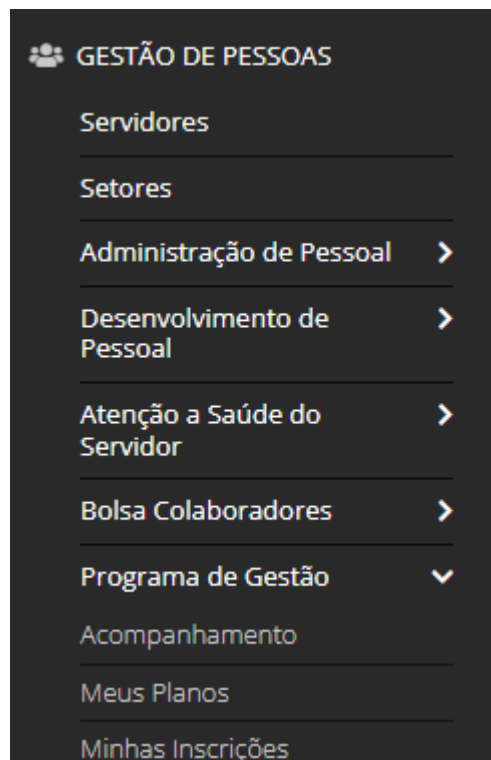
GESTÃO DE PESSOAS

Servidores

Setores

Administração de Pessoal

Desenvolvimento de Pessoal

Atenção a Saúde do Servidor

Bolsa Colaboradores

Programa de Gestão

Acompanhamento

Meus Planos

Minhas Inscrições